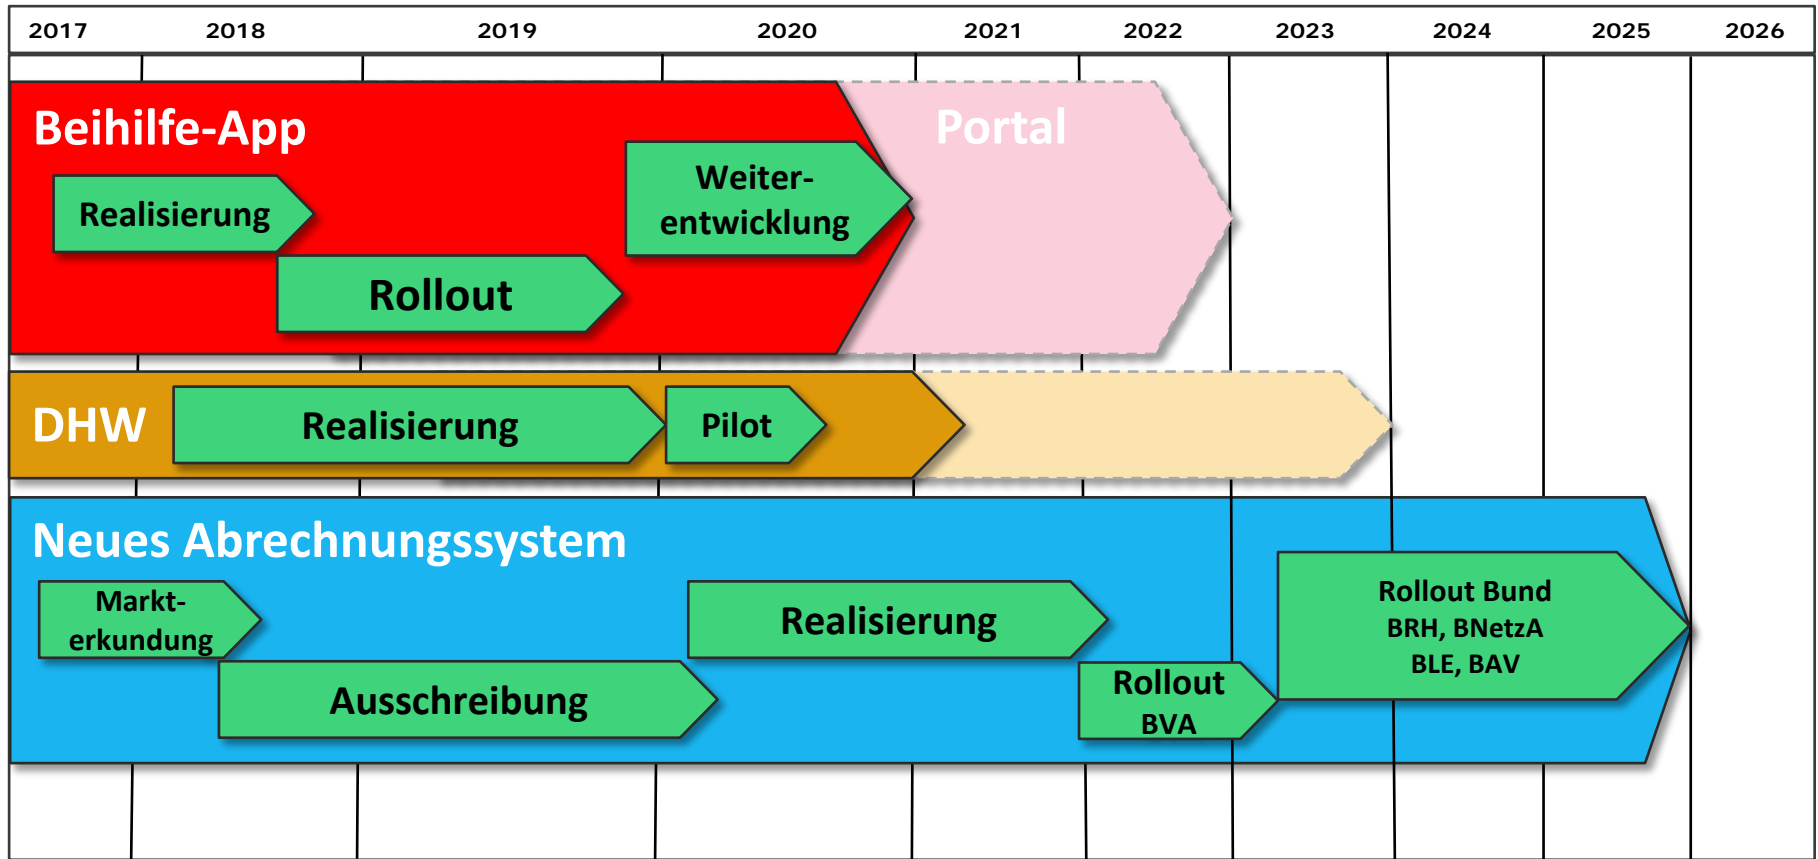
2017 2018 2019 2020 2021 2022 2023 2024 2025 2026

Beihilfe-App

Portal

Realisierung

Weiterentwicklung

Rollout

DHW

Realisierung

Pilot

Neues Abrechnungssystem

Markterkundung

Realisierung

Rollout Bund BRH, BNetzA BLE, BAV

Ausschreibung

Rollout BVA